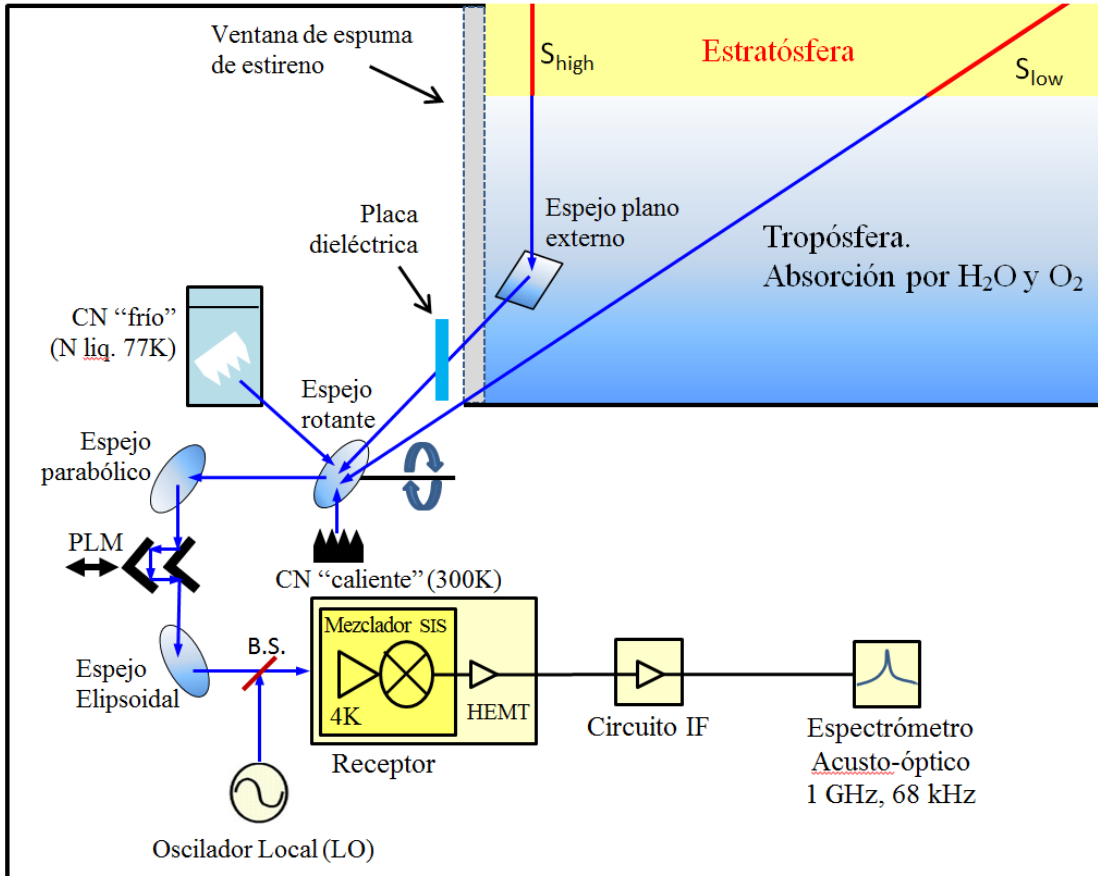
Ventana de espuma de estireno

$S_{high}$

Estratósfera

$S_{low}$

Placa dieléctrica

Espejo plano externo

Tropósfera. Absorción por $H_2O$ y $O_2$

CN "frío" (N liq. 77K)

Espejo rotante

Espejo parabólico

PLM

CN "caliente" (300K)

Espejo Elipsoidal

B.S.

Mezclador SIS

4K

HEMT

Receptor

Circuito IF

Espectrómetro Acusto-óptico 1 GHz, 68 kHz

Oscilador Local (LO)